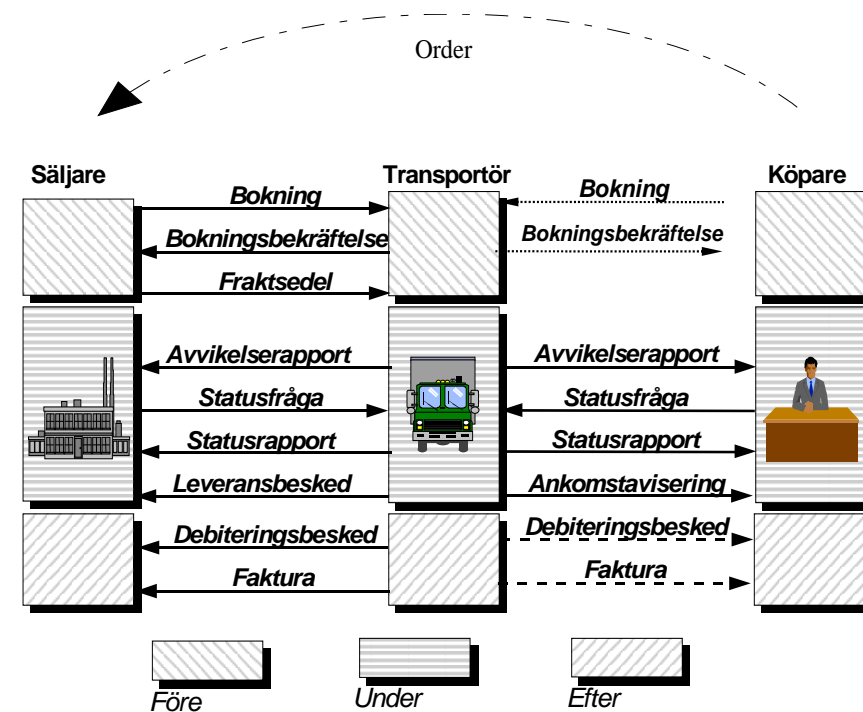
Order

Säljare

Transportör

Köpare

Bokning

Bokning

Bokningsbekräftelse

Bokningsbekräftelse

Fraktsedel

Avvikelserapport

Avvikelserapport

Statusfråga

Statusfråga

Statusrapport

Statusrapport

Leveransbesked

Ankomstavisering

Debiteringsbesked

Debiteringsbesked

Faktura

Faktura

Före

Under

Efter